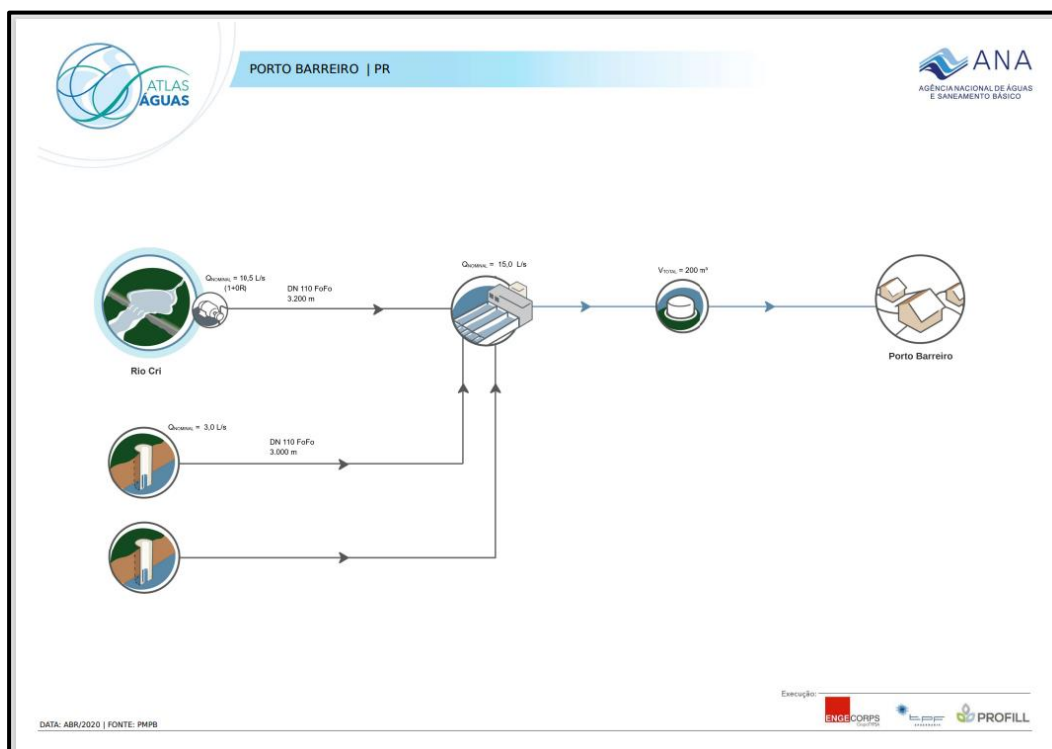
ATLAS ÁGUAS

PORTO BARREIRO | PR

ANA
AGÊNCIA NACIONAL DE ÁGUAS E SANEAMENTO BÁSICO

$Q_{NOMINAL}$ = 10,5 L/s
(1+0R)

DN 110 FoFo
3.200 m

Rio Cri

$Q_{NOMINAL}$ = 15,0 L/s

$V_{TOTAL}$ = 200 m³

Porto Barreiro

$Q_{NOMINAL}$ = 3,0 L/s

DN 110 FoFo
3.000 m

Execução:

ENGECORPS

TPF

PROFILL

DATA: ABR/2020 | FONTE: PMPB